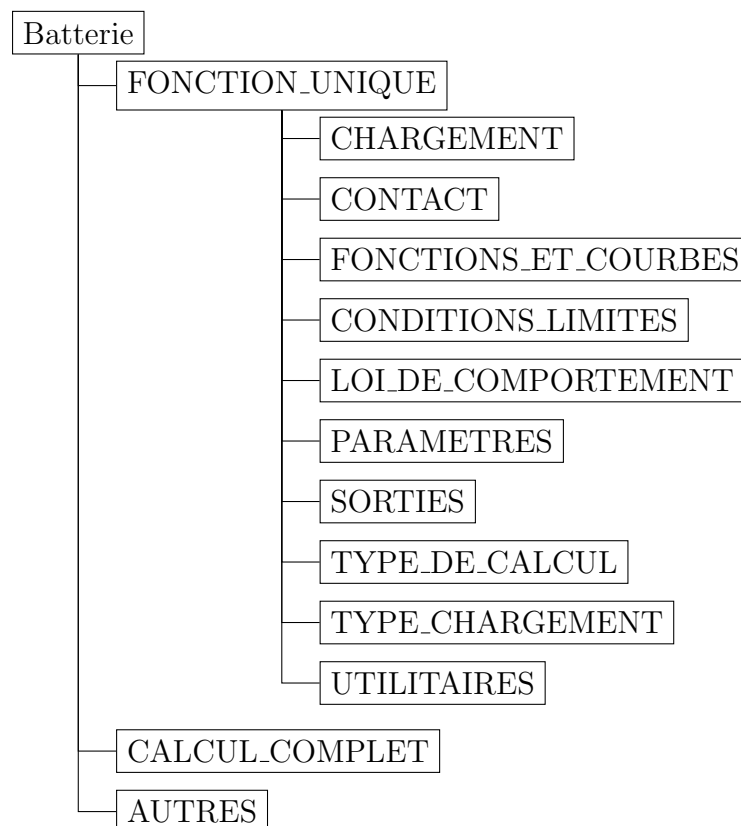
Batterie

FONCTION_UNIQUE

CHARGEMENT

CONTACT

FONCTIONS_ET_COURBES

CONDITIONS_LIMITES

LOI_DE_COMPORTEMENT

PARAMETRES

SORTIES

TYPE_DE_CALCUL

TYPE_CHARGEMENT

UTILITAIRES

CALCUL_COMPLET

AUTRES